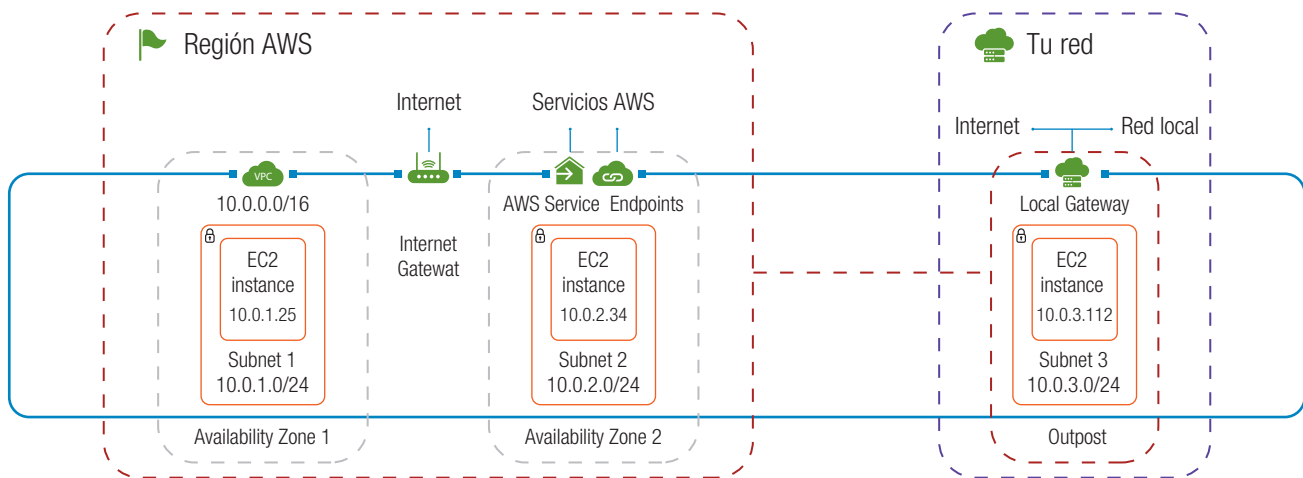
Región AWS

Tu red

Internet

Servicios AWS

Internet

Red local

VPC

10.0.0.0/16

AWS Service Endpoints

Local Gateway

EC2 instance 10.0.1.25

Subnet 1 10.0.1.0/24

Internet Gatewat

EC2 instance 10.0.2.34

Subnet 2 10.0.2.0/24

EC2 instance 10.0.3.112

Subnet 3 10.0.3.0/24

Availability Zone 1

Availability Zone 2

Outpost